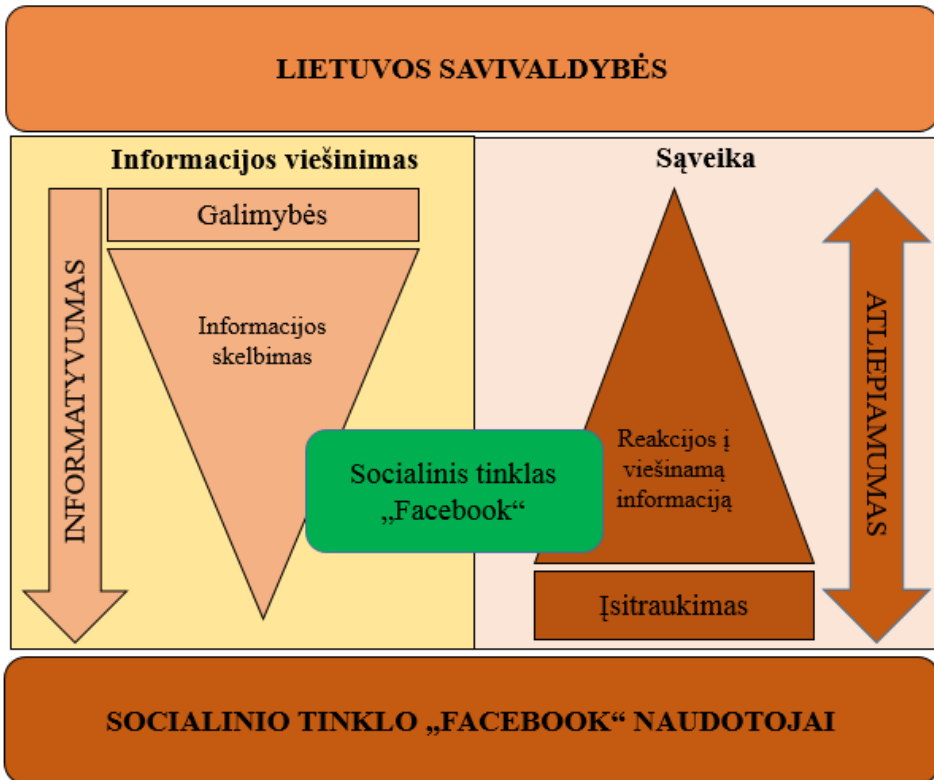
LIETUVOS SAVIVALDYBĖS

Informacijos viešinimas

INFORMATYVUMAS

Galimybės

Informacijos skelbimas

Sąveika

ATLIEPIAMUMAS

Reakcijos į viešinamą informaciją

Įsitraukimas

Socialinis tinklas „Facebook“

SOCIALINIO TINKLO „FACEBOOK“ NAUDOTOJAI